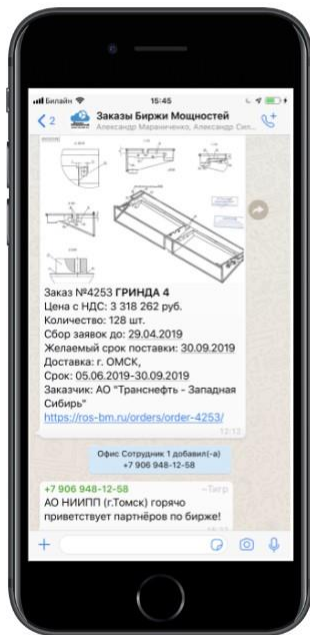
Билайн 15:45

2 Заказы Биржи Мощностей
Александр Марниченко, Александр Сил...

Заказ №4253 ГРИНДА 4
Цена с НДС: 3 318 262 руб.
Количество: 128 шт.
Сбор заявок до: 29.04.2019
Желаемый срок поставки: 30.09.2019
Доставка: г. ОМСК,
Срок: 05.06.2019-30.09.2019
Заказчик: АО "Транснефть - Западная Сибирь"
https://ros-bm.ru/orders/order-4253/
12:12

Офис Сотрудник 1 добавил(-а) +7 906 948-12-58

+7 906 948-12-58 ~Тигр
АО НИИПП (г.Томск) горячо приветствует партнёров по бирже!